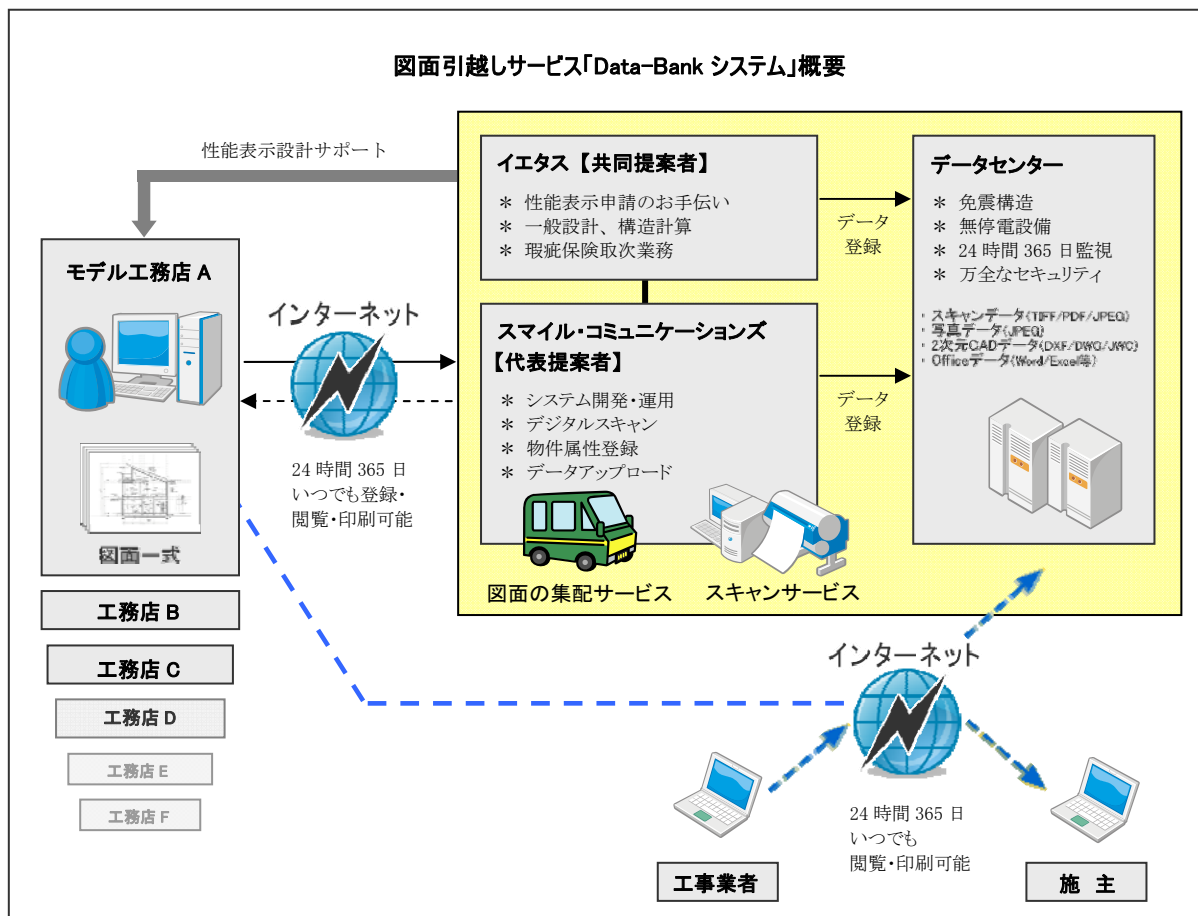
図面引越しサービス「Data-Bank システム」概要

性能表示設計サポート

モデル工務店 A

図面一式

工務店 B

工務店 C

工務店 D

工務店 E

工務店 F

インターネット

24 時間 365 日
いつでも登録・
閲覧・印刷可能

イエタス【共同提案者】

＊ 性能表示申請のお手伝い
＊ 一般設計、構造計算
＊ 瑕疵保険取次業務

データ
登録

スマイル・コミュニケーションズ
【代表提案者】

＊ システム開発・運用
＊ デジタルスキャン
＊ 物件属性登録
＊ データアップロード

データ
登録

図面の集配サービス

スキャンサービス

データセンター

＊ 免震構造
＊ 無停電設備
＊ 24 時間 365 日監視
＊ 万全なセキュリティ

・スキャンデータ(TIFF/PDF/JPEG)
・写真データ(JPEG)
・2次元CADデータ(DXF/DWG/JWC)
・Officeデータ(Word/Excel等)

インターネット

24 時間 365 日
いつでも
閲覧・印刷可能

工事業者

施 主